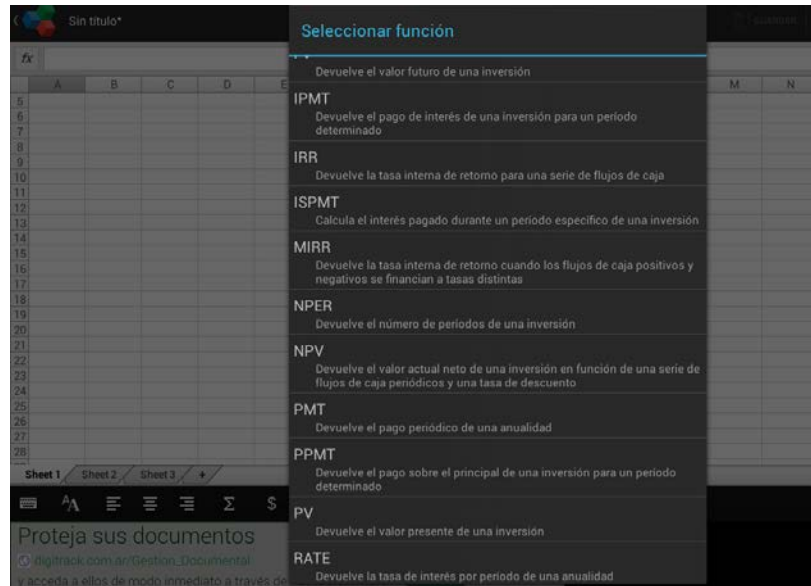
Sin título*

fx

A B C D E M N

5
6
7
8
9
10
11
12
13
14
15
16
17
18
19
20
21
22
23
24
25
26
27
28

Sheet 1 Sheet 2 Sheet 3 +

Σ $

Proteja sus documentos
digitrack.com.ar/Gestion_Documental
y acceda a ellos de modo inmediato a través de

Seleccionar función

Devuelve el valor futuro de una inversión

IPMT
Devuelve el pago de interés de una inversión para un período determinado

IRR
Devuelve la tasa interna de retorno para una serie de flujos de caja

ISPMT
Calcula el interés pagado durante un período específico de una inversión

MIRR
Devuelve la tasa interna de retorno cuando los flujos de caja positivos y negativos se financian a tasas distintas

NPER
Devuelve el número de períodos de una inversión

NPV
Devuelve el valor actual neto de una inversión en función de una serie de flujos de caja periódicos y una tasa de descuento

PMT
Devuelve el pago periódico de una anualidad

PPMT
Devuelve el pago sobre el principal de una inversión para un período determinado

PV
Devuelve el valor presente de una inversión

RATE
Devuelve la tasa de interés por período de una anualidad